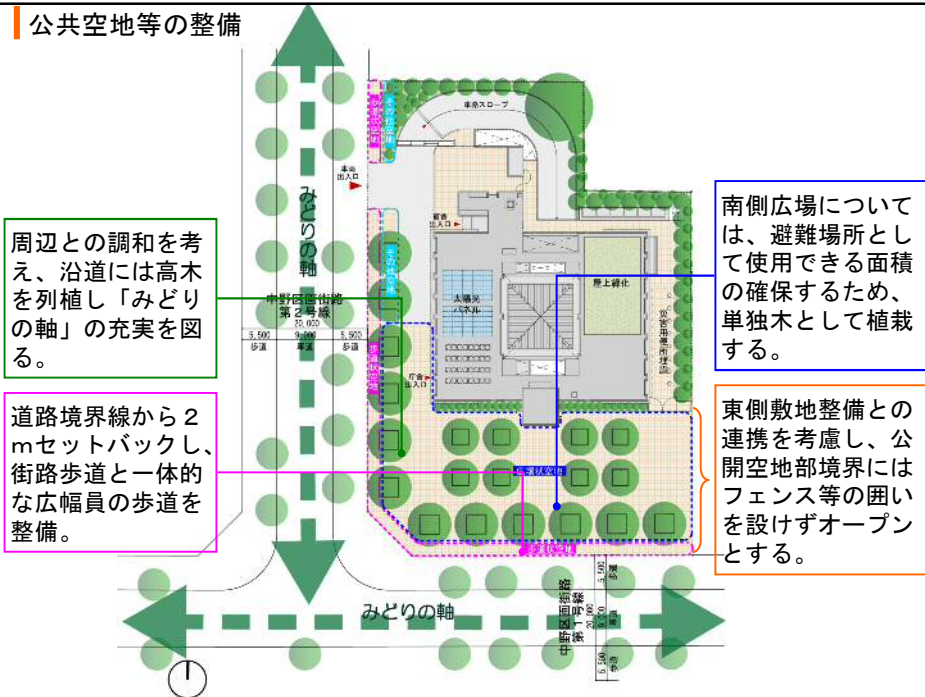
公共空地等の整備

周辺との調和を考え、沿道には高木を列植し「みどりの軸」の充実を図る。

道路境界線から2mセットバックし、街路歩道と一体的な広幅員の歩道を整備。

南側広場については、避難場所として使用できる面積の確保するため、単独木として植栽する。

東側敷地整備との連携を考慮し、公開空地部境界にはフェンス等の囲いを設けずオープンとする。

みどりの軸

中野区画街路第2号線
20,000
5,500 歩道
9,000 車道
5,500 歩道

車路スロープ
車両出入口
駐車出入口
太陽光パネル
屋上緑化
災害用備蓄倉庫
庁舎出入口
歩道状空地
公開空地

みどりの軸

中野区画街路第1号線
20,000
5,500 歩道
9,000 車道
5,500 歩道